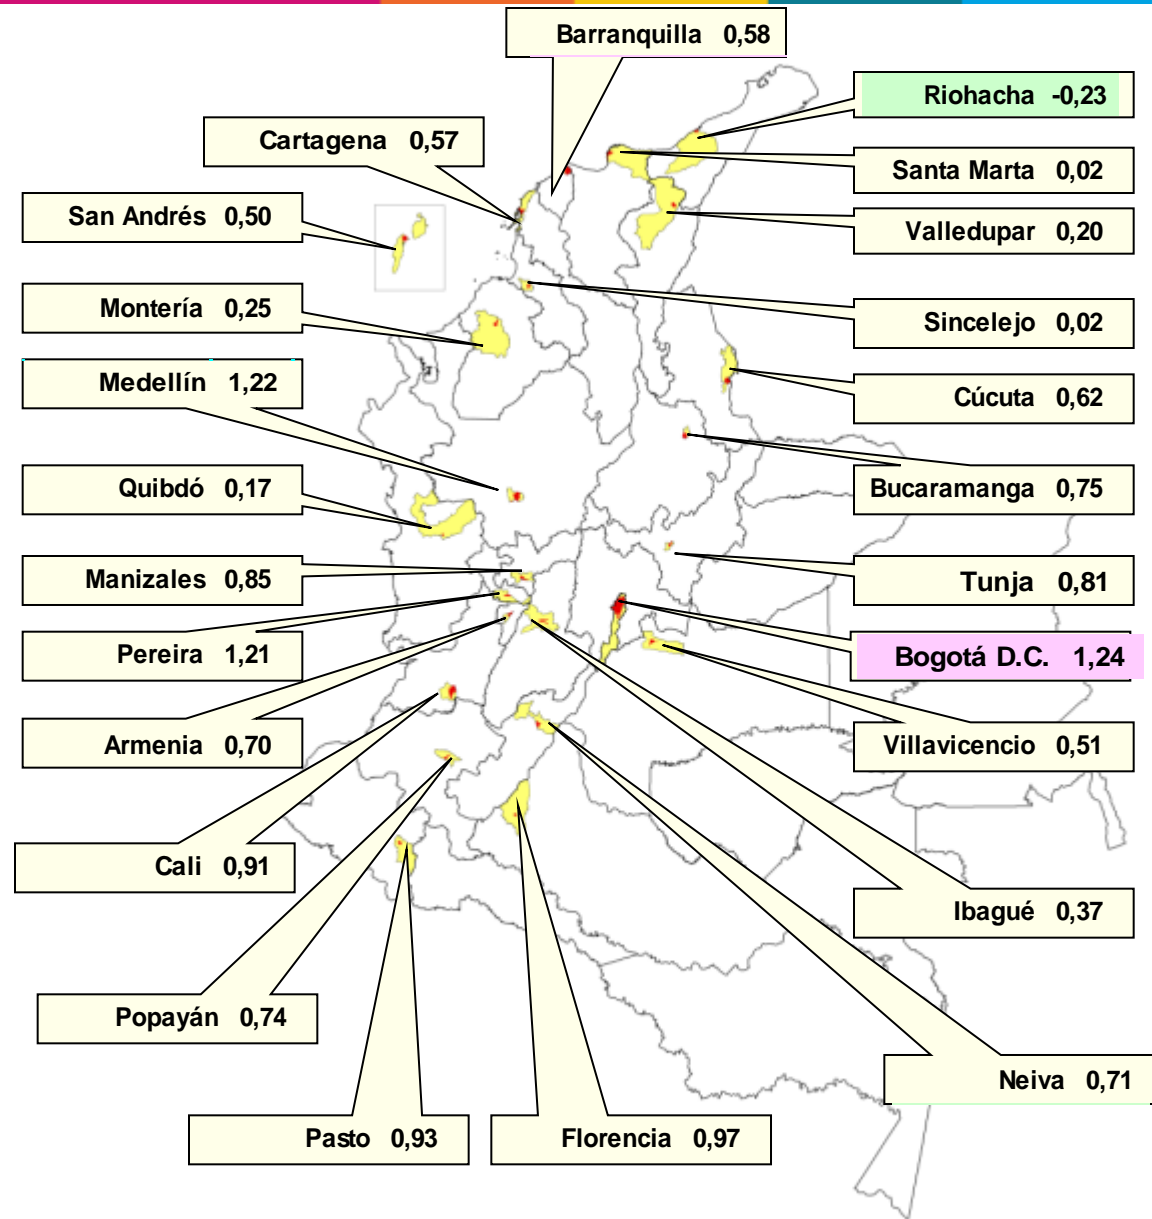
Barranquilla 0,58

Riohacha -0,23

Cartagena 0,57

Santa Marta 0,02

San Andrés 0,50

Valledupar 0,20

Montería 0,25

Sincelejo 0,02

Medellín 1,22

Cúcuta 0,62

Bucaramanga 0,75

Quibdó 0,17

Manizales 0,85

Tunja 0,81

Pereira 1,21

Bogotá D.C. 1,24

Armenia 0,70

Villavicencio 0,51

Cali 0,91

Ibagué 0,37

Popayán 0,74

Neiva 0,71

Pasto 0,93

Florencia 0,97